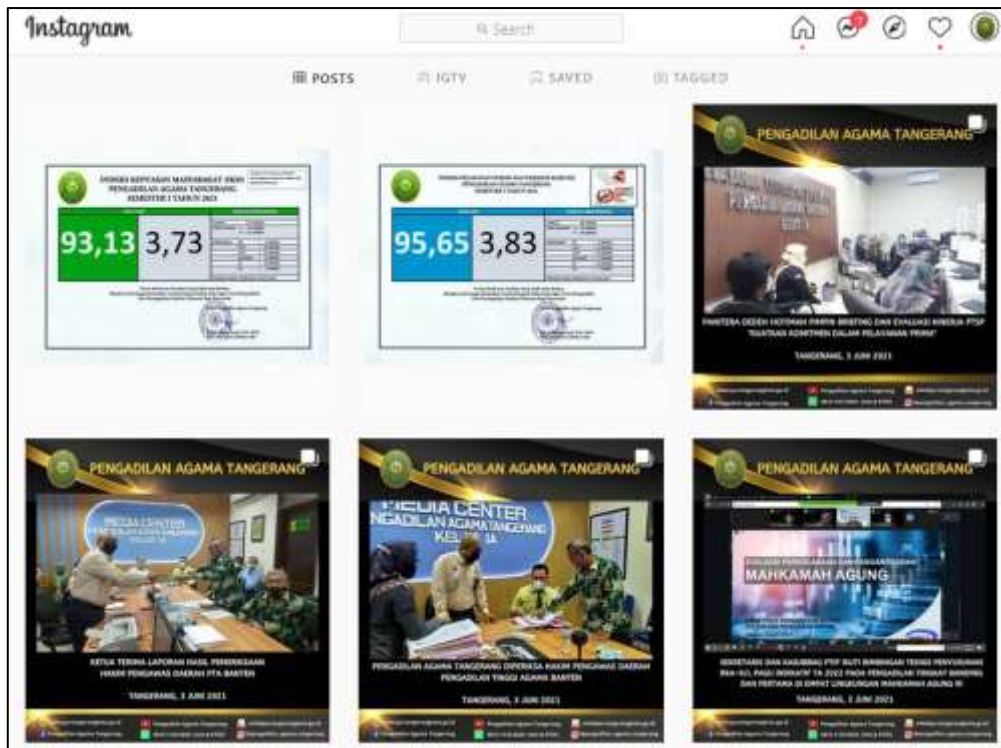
Instagram

Search

POSTS IGTV SAVED TAGGED

INDEKS KEPUASAN MASYARAKAT (IKM) PENGADILAN AGAMA TANGERANG SEMESTER I TAHUN 2021

93,13 3,73

95,65 3,83

PENGADILAN AGAMA TANGERANG

PANITERA DEDEH HOTIMAH PIMPIN BRIEFING DAN EVALUASI KINERJA PTSP "SIAPKAN KOMITMEN DALAM PELAYANAN PRIMA"

TANGERANG, 3 JUNI 2021

PENGADILAN AGAMA TANGERANG

MEDIA CENTER

KETUA TERIMA LAPORAN HASIL PEMERIKSAAN HAKIM PENGAWAS DAERAH PTA BANTEN

TANGERANG, 3 JUNI 2021

PENGADILAN AGAMA TANGERANG

MEDIA CENTER PENGADILAN AGAMA TANGERANG KELAS IA

PENGADILAN AGAMA TANGERANG DIPERIKSA HAKIM PENGAWAS DAERAH PENGADILAN TINGGI AGAMA BANTEN

TANGERANG, 3 JUNI 2021

PENGADILAN AGAMA TANGERANG

MAHKAMAH AGUNG

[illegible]

TANGERANG, 2 JUNI 2021